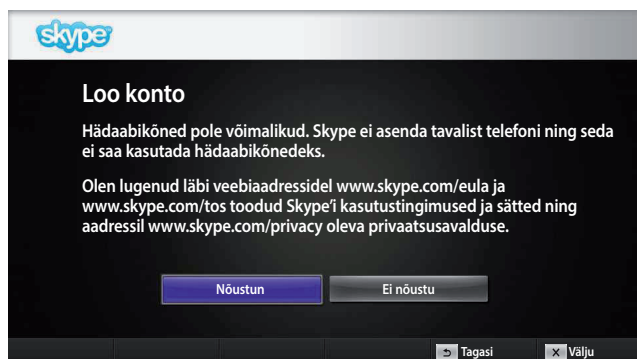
skype

Loo konto

Hädaabikõned pole võimalikud. Skype ei asenda tavalist telefoni ning seda ei saa kasutada hädaabikõnedeks.

Olen lugenud läbi veebiaadressidel www.skype.com/eula ja www.skype.com/tos toodud Skype'i kasutustingimused ja sätted ning aadressil www.skype.com/privacy oleva privaatsusavalduse.

Nõustun

Ei nõustu

Tagasi

Välju